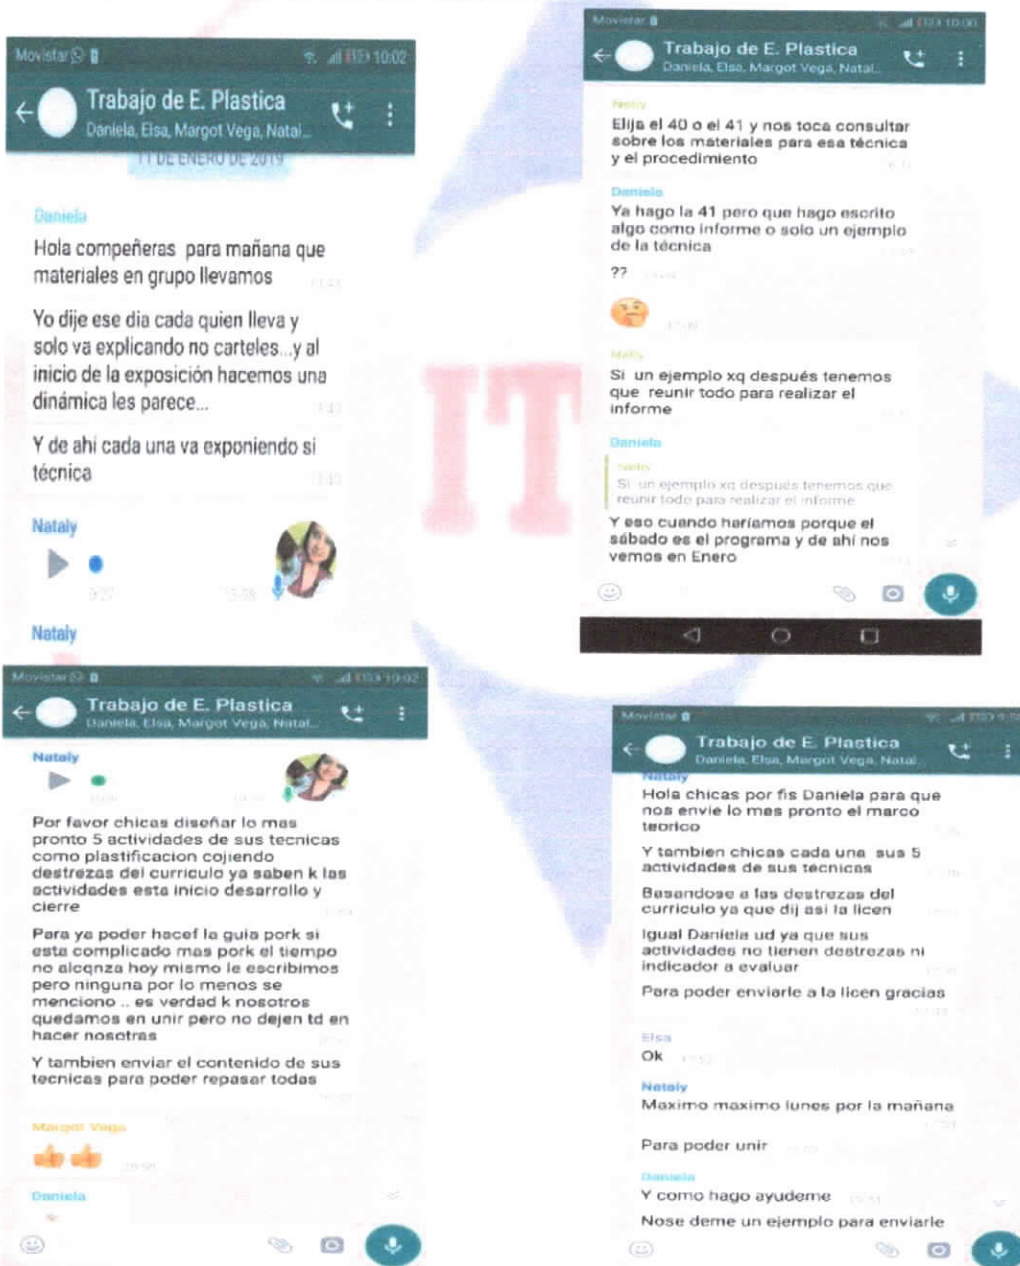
Movistar 10:02
Trabajo de E. Plastica
Daniela, Elsa, Margot Vega, Natal...
11 DE ENERO DE 2019

Daniela
Hola compeñeras para mañana que materiales en grupo llevamos

Yo dije ese dia cada quien lleva y solo va explicando no carteles...y al inicio de la exposición hacemos una dinámica les parece...

Y de ahi cada una va exponiendo si técnica

Nataly

Nataly

Movistar 10:00
Trabajo de E. Plastica
Daniela, Elsa, Margot Vega, Natal...
Nataly
Elija el 40 o el 41 y nos toca consultar sobre los materiales para esa técnica y el procedimiento

Daniela
Ya hago la 41 pero que hago escrito algo como informe o solo un ejemplo de la técnica

??

Nataly
Si un ejemplo xq después tenemos que reunir todo para realizar el informe

Daniela
Nataly
Si un ejemplo xq después tenemos que reunir todo para realizar el informe
Y eso cuando haríamos porque el sábado es el programa y de ahí nos vemos en Enero

Movistar 10:02
Trabajo de E. Plastica
Daniela, Elsa, Margot Vega, Natal...
Nataly
Por favor chicas diseñar lo mas pronto 5 actividades de sus tecnicas como plastificacion cojiendo destrezas del curriculo ya saben k las actividades esta inicio desarrollo y cierre

Para ya poder hacef la guia pork si esta complicado mas pork el tiempo no alcqnza hoy mismo le escribimos pero ninguna por lo menos se menciono .. es verdad k nosotros quedamos en unir pero no dejen td en hacer nosotras

Y tambien enviar el contenido de sus tecnicas para poder repasar todas

Margot Vega

Daniela

Movistar
Trabajo de E. Plastica
Daniela, Elsa, Margot Vega, Natal...
Nataly
Hola chicas por fis Daniela para que nos envie lo mas pronto el marco teorico

Y tambien chicas cada una sus 5 actividades de sus tecnicas

Basandose a las destrezas del curriculo ya que dij asi la licen

Igual Daniela ud ya que sus actividades no tienen destrezas ni indicador a evaluar

Para poder enviarle a la licen gracias

Elsa
Ok

Nataly
Maximo maximo lunes por la mañana

Para poder unir

Daniela
Y como hago ayudeme

Nose deme un ejemplo para enviarle